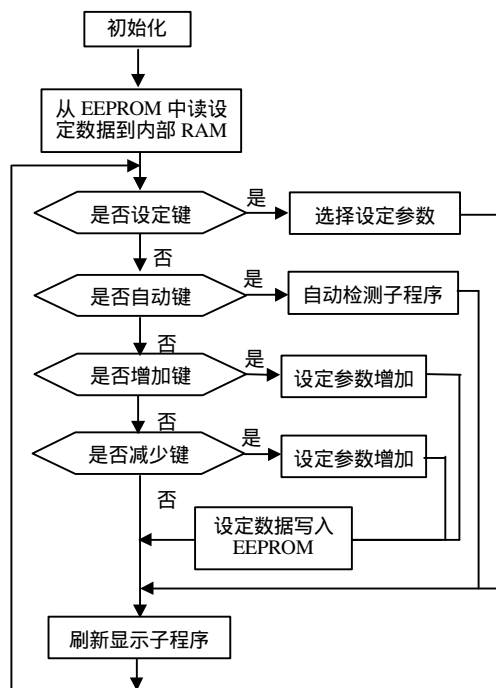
初始化

从 EEPROM 中读设定数据到内部 RAM

是否设定键

是

选择设定参数

否

是否自动键

是

自动检测子程序

否

是否增加键

是

设定参数增加

否

是否减少键

是

设定参数增加

否

设定数据写入 EEPROM

刷新显示子程序